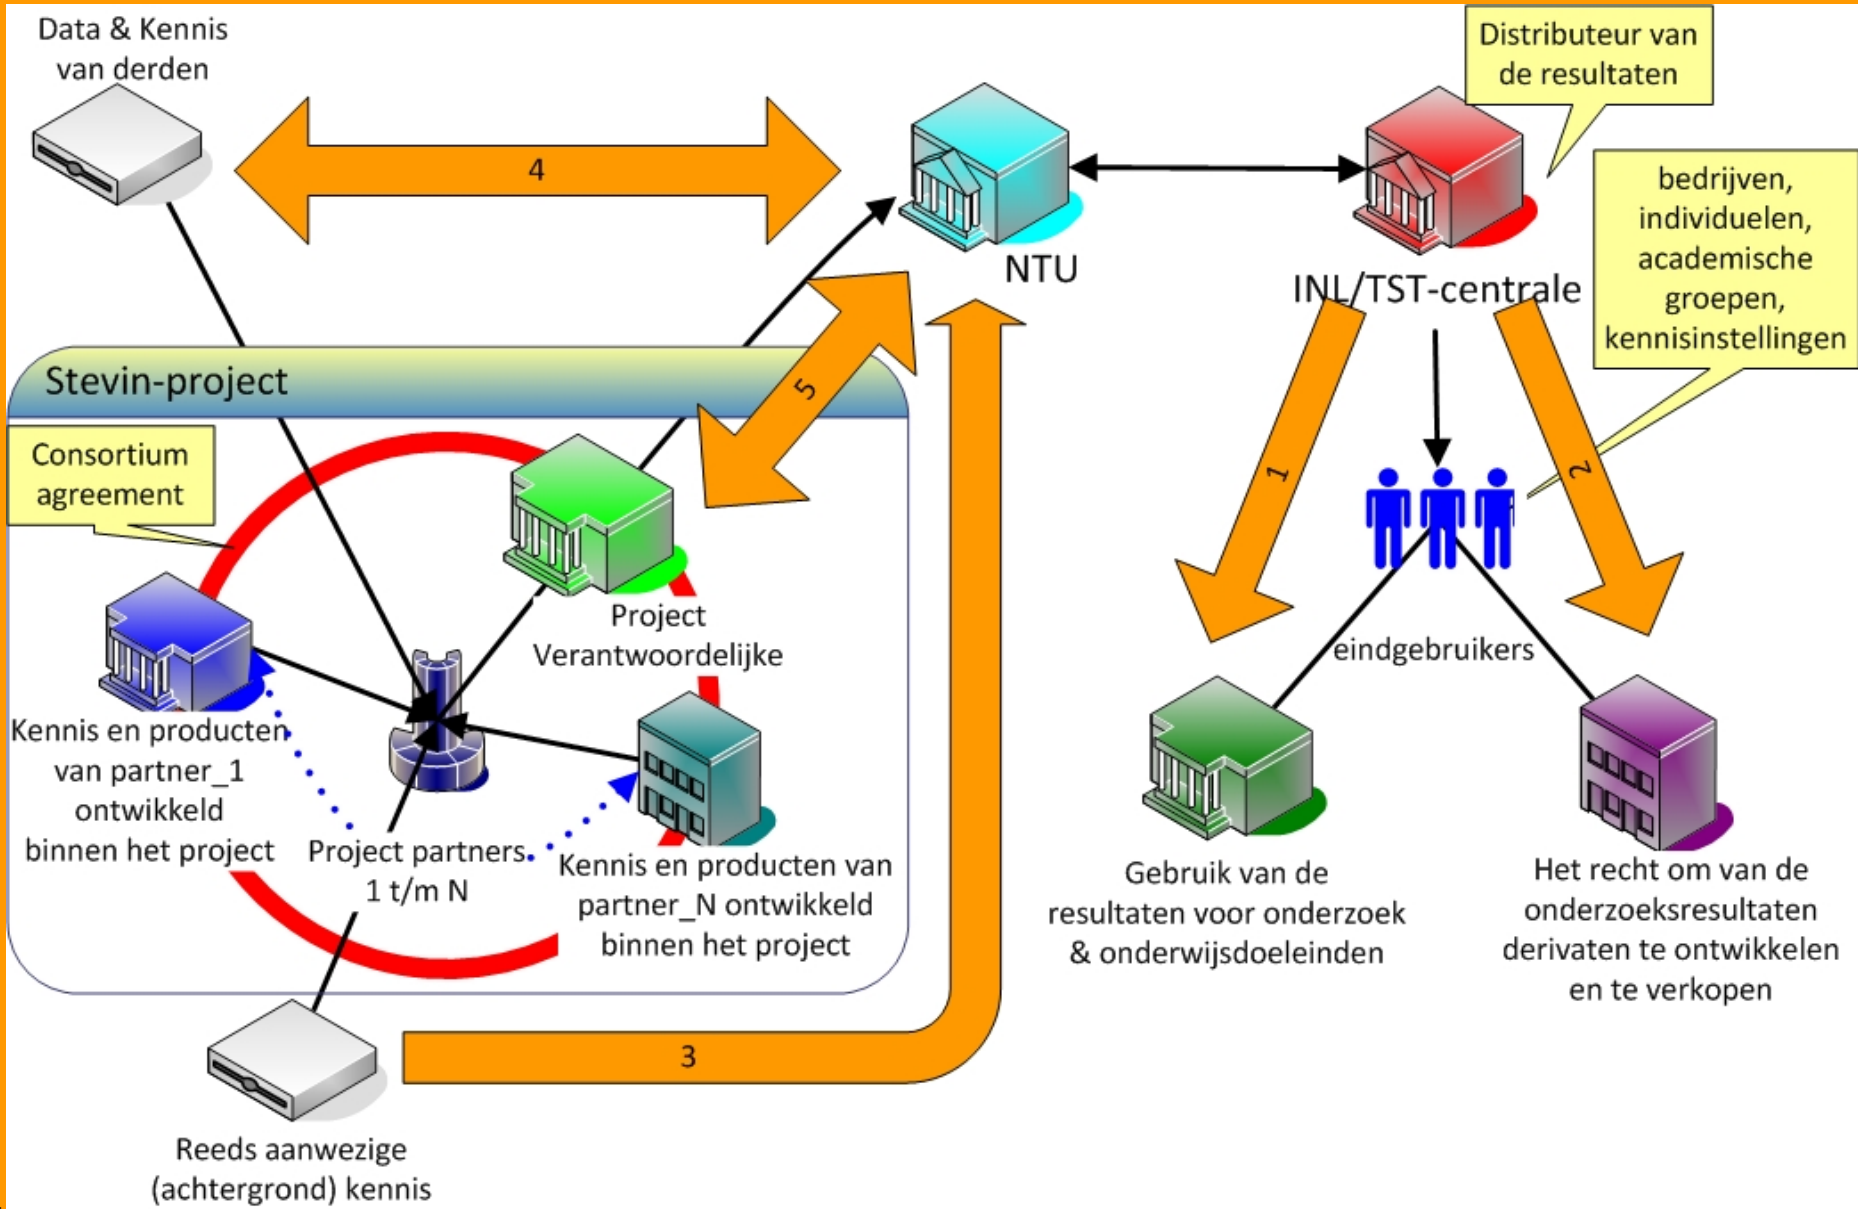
Data & Kennis van derden

4

NTU

Distributeur van de resultaten

INL/TST-centrale

bedrijven, individuelen, academische groepen, kennisinstellingen

Stevin-project

5

Consortium agreement

1

2

Project Verantwoordelijke

eindgebruikers

Kennis en producten van partner_1 ontwikkeld binnen het project

Project partners 1 t/m N

Kennis en producten van partner_N ontwikkeld binnen het project

Gebruik van de resultaten voor onderzoek & onderwijsdoeleinden

Het recht om van de onderzoeksresultaten derivaten te ontwikkelen en te verkopen

3

Reeds aanwezige (achtergrond) kennis